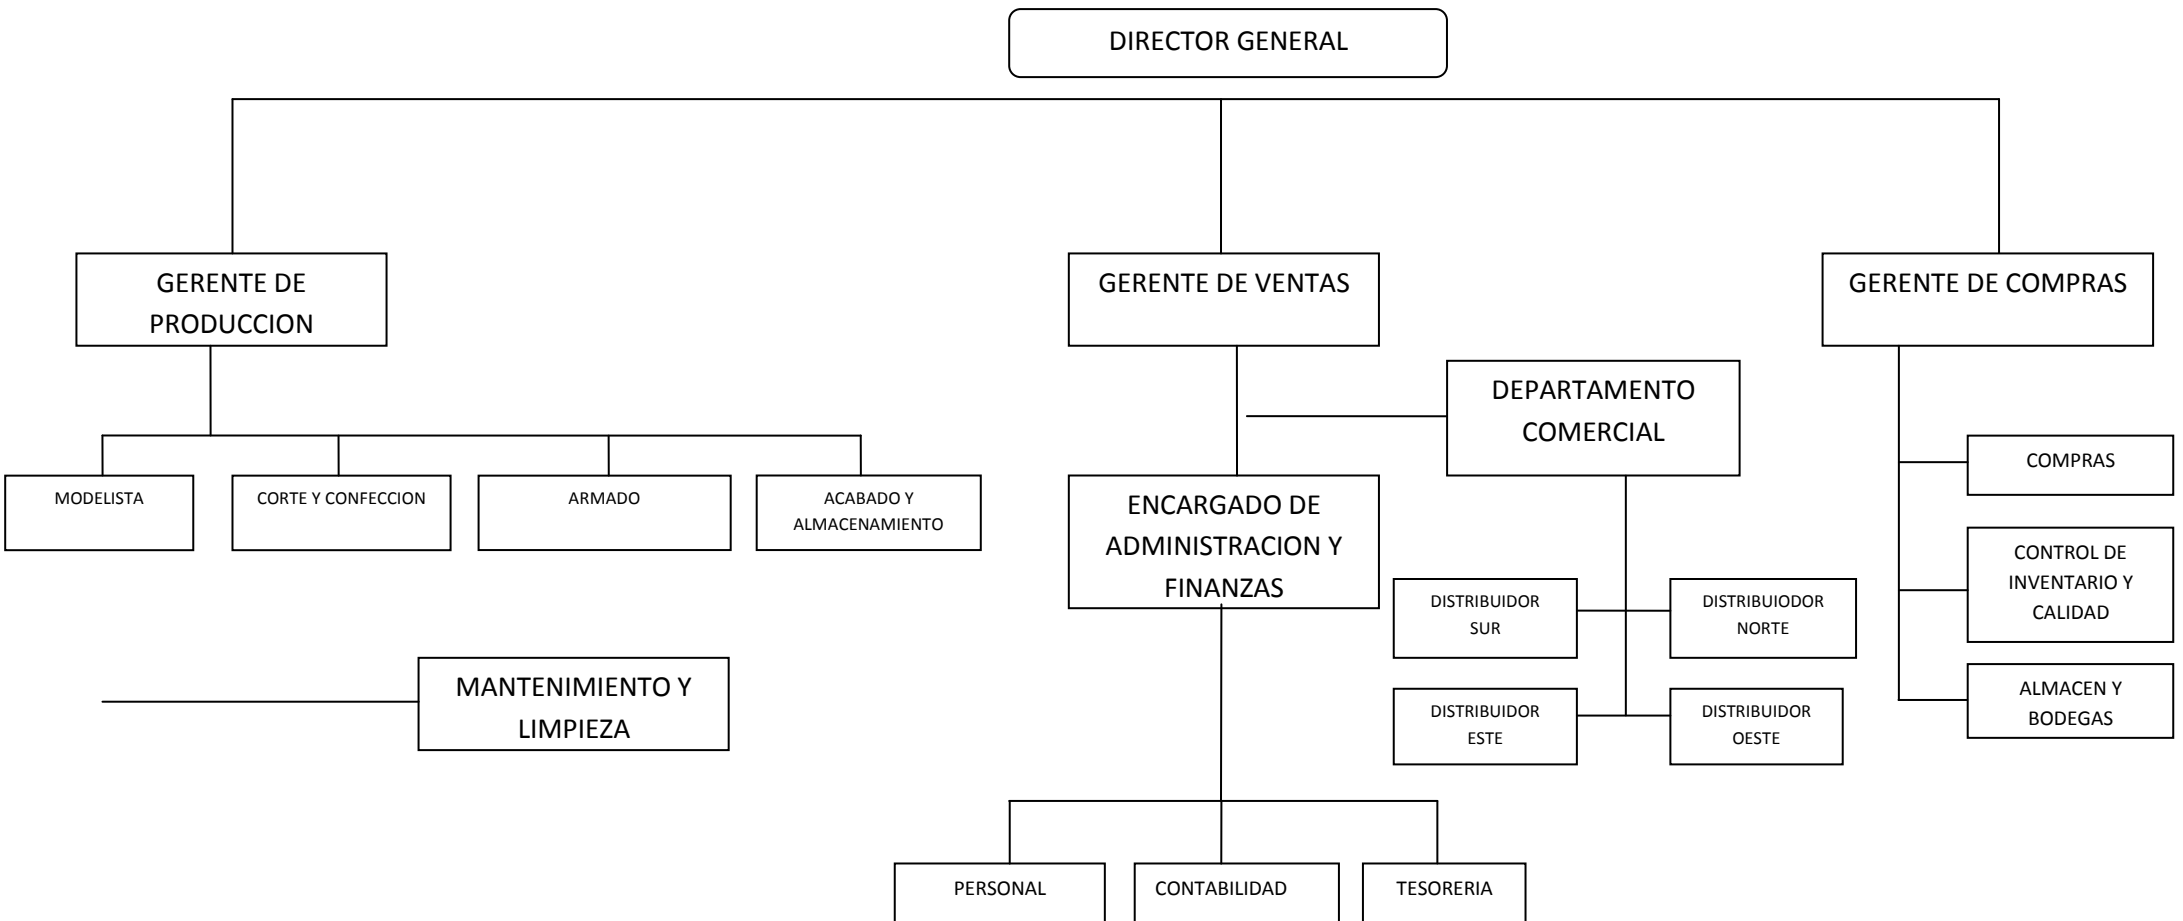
DIRECTOR GENERAL

GERENTE DE PRODUCCION

GERENTE DE VENTAS

GERENTE DE COMPRAS

DEPARTAMENTO COMERCIAL

MODELISTA

CORTE Y CONFECCION

ARMADO

ACABADO Y ALMACENAMIENTO

ENCARGADO DE ADMINISTRACION Y FINANZAS

COMPRAS

CONTROL DE INVENTARIO Y CALIDAD

ALMACEN Y BODEGAS

DISTRIBUIDOR SUR

DISTRIBUIODOR NORTE

DISTRIBUIDOR ESTE

DISTRIBUIDOR OESTE

MANTENIMIENTO Y LIMPIEZA

PERSONAL

CONTABILIDAD

TESORERIA